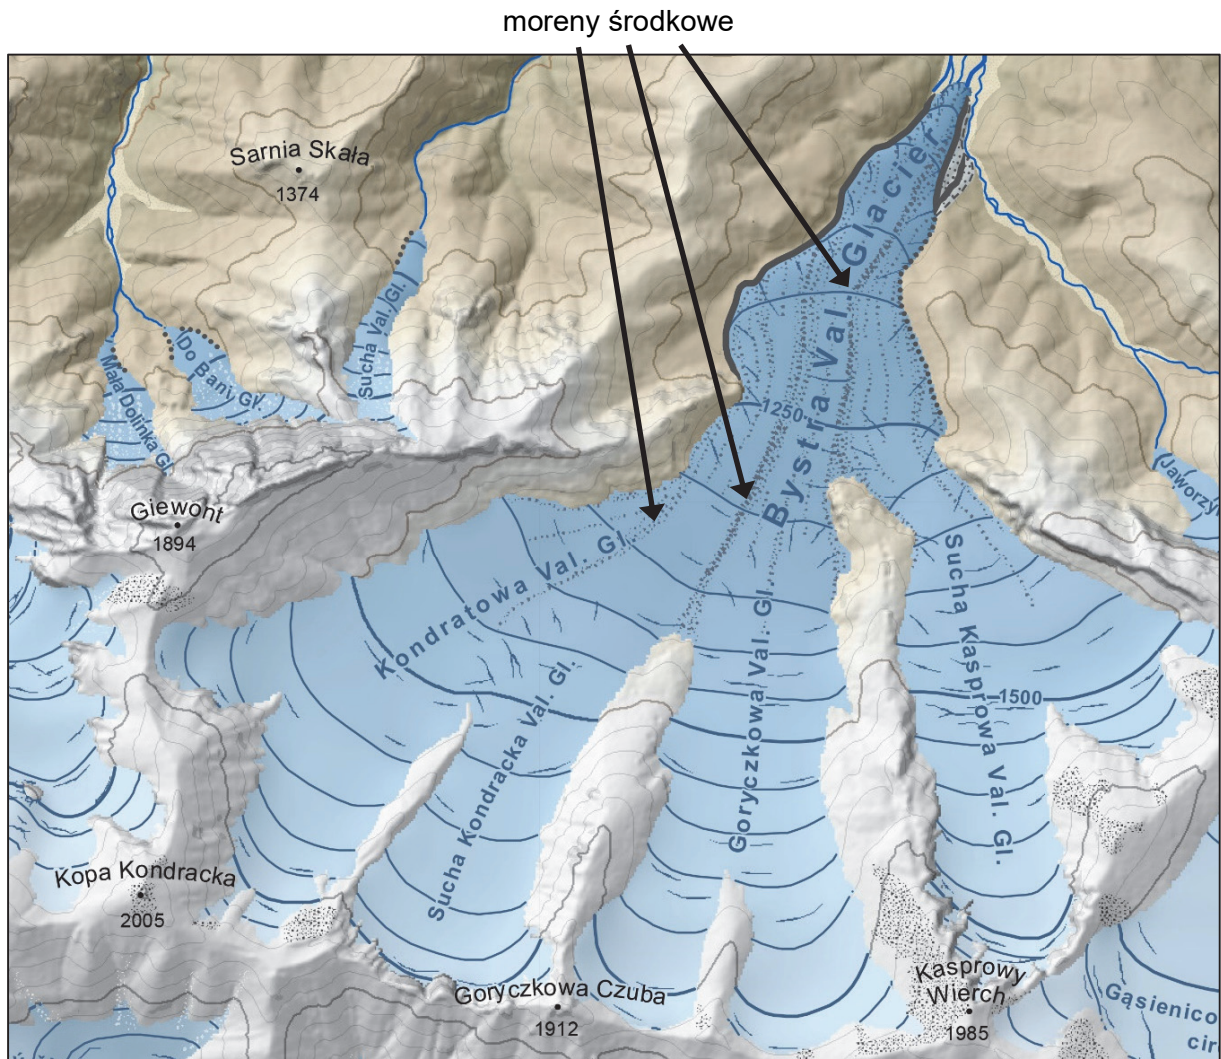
moreny środkowe

Sarnia Skała
1374

Mała Dolinka Gl.
Do Bani Gl.
Sucha Val. Gl.

Bystra Val. Glacier
1250
Jaworzy

Giewont
1894

Kondratowa Val. Gl.
Sucha Kondracka Val. Gl.
Goryczkowa Val. Gl.
Sucha Kasprowa Val. Gl.
1500

Kopa Kondracka
2005

Goryczkowa Czuba
1912

Kasprowy Wierch
1985

Gąsienico
cir